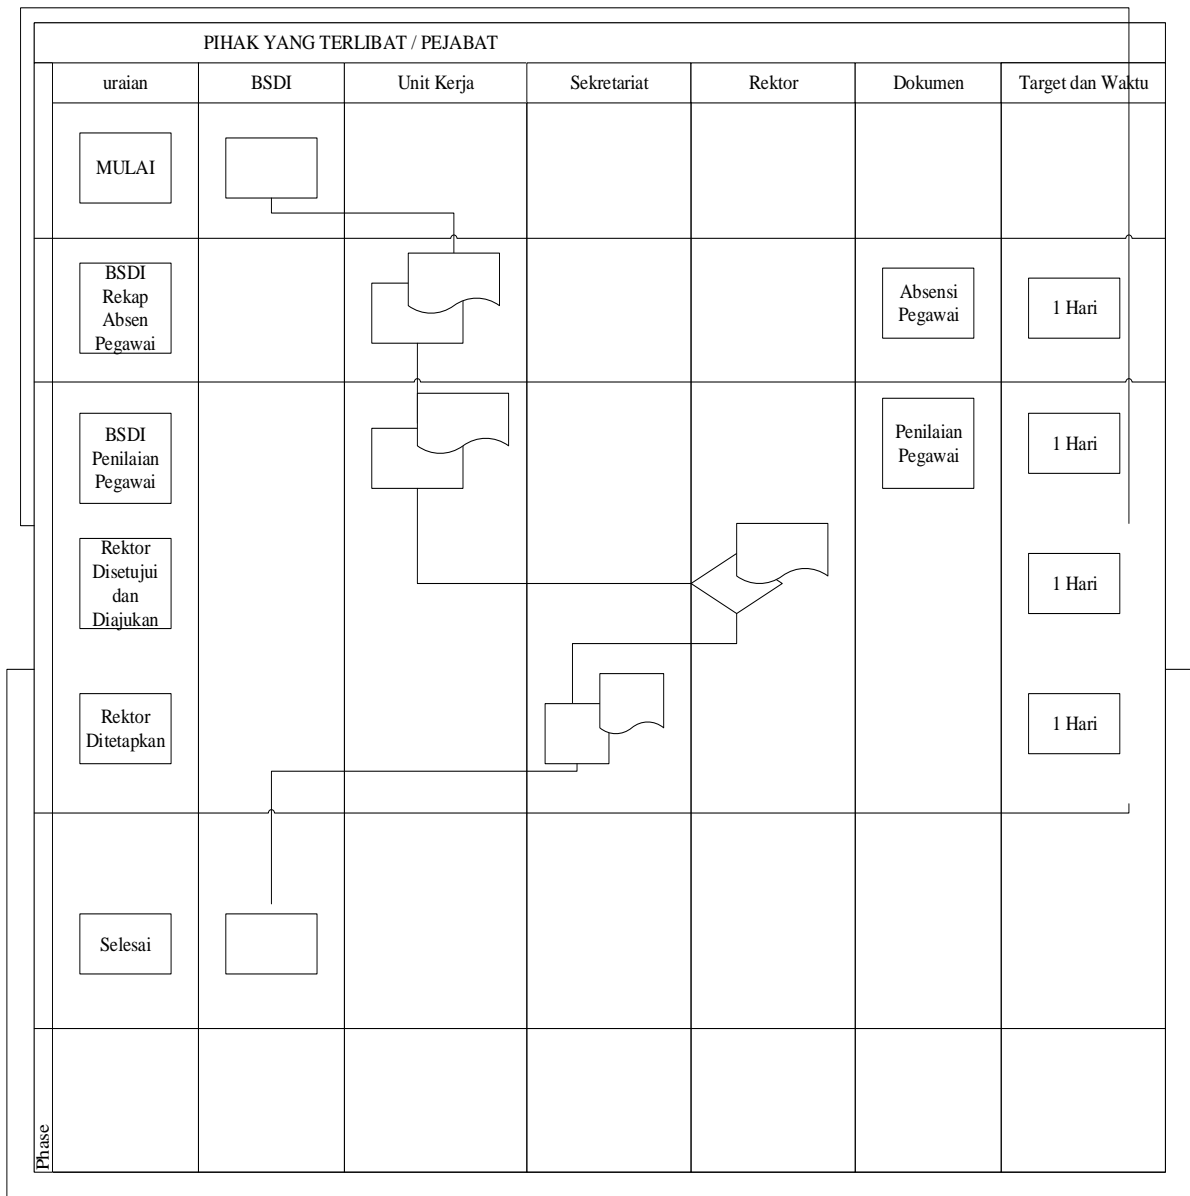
PIHAK YANG TERLIBAT / PEJABAT

| uraian | BSDI | Unit Kerja | Sekretariat | Rektor | Dokumen | Target dan Waktu |
|---|---|---|---|---|---|---|
| MULAI | | | | | | |
| BSDI Rekap Absen Pegawai | | | | | Absensi Pegawai | 1 Hari |
| BSDI Penilaian Pegawai | | | | | Penilaian Pegawai | 1 Hari |
| Rektor Disetujui dan Diajukan | | | | | | 1 Hari |
| Rektor Ditetapkan | | | | | | 1 Hari |
| Selesai | | | | | | |
| | | | | | | |

Phase